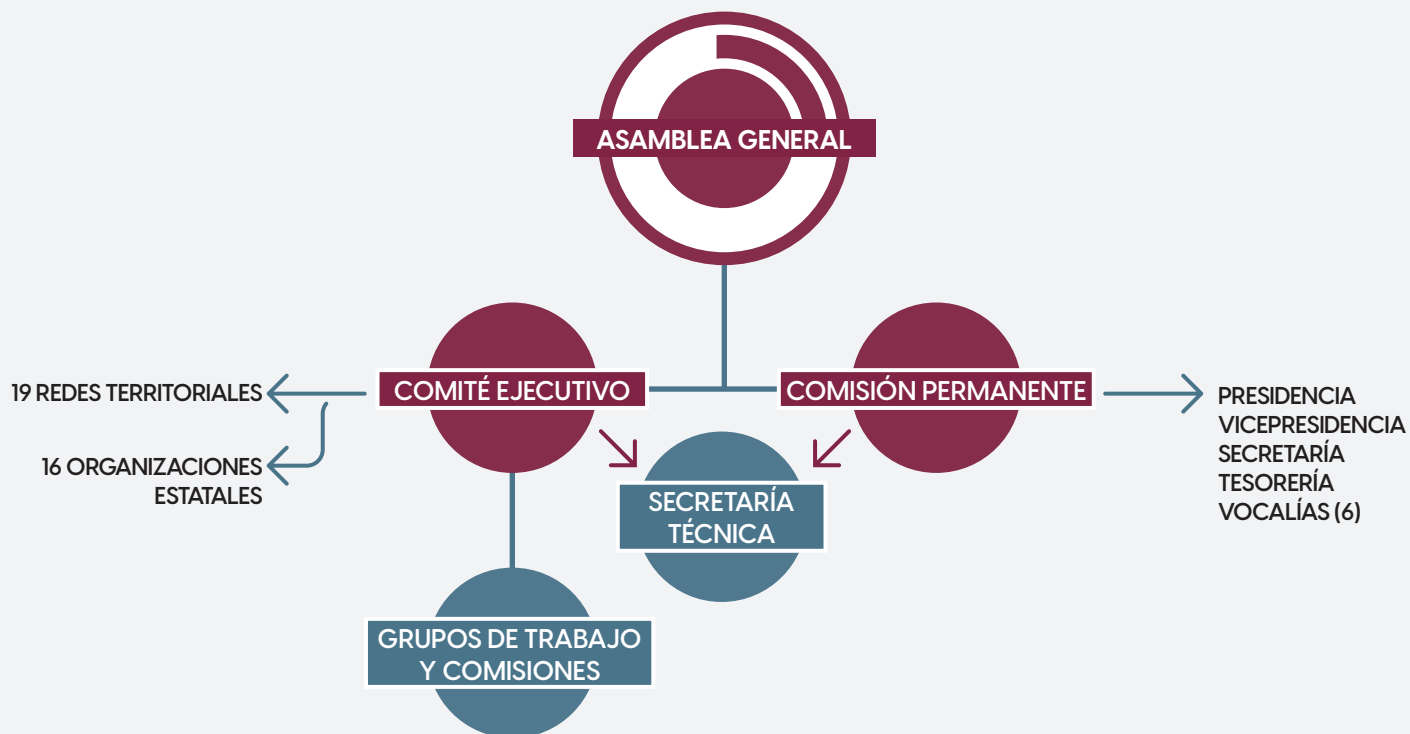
ASAMBLEA GENERAL

19 REDES TERRITORIALES

16 ORGANIZACIONES ESTATALES

COMITÉ EJECUTIVO

COMISIÓN PERMANENTE

PRESIDENCIA
VICEPRESIDENCIA
SECRETARÍA
TESORERÍA
VOCALÍAS (6)

SECRETARÍA TÉCNICA

GRUPOS DE TRABAJO Y COMISIONES